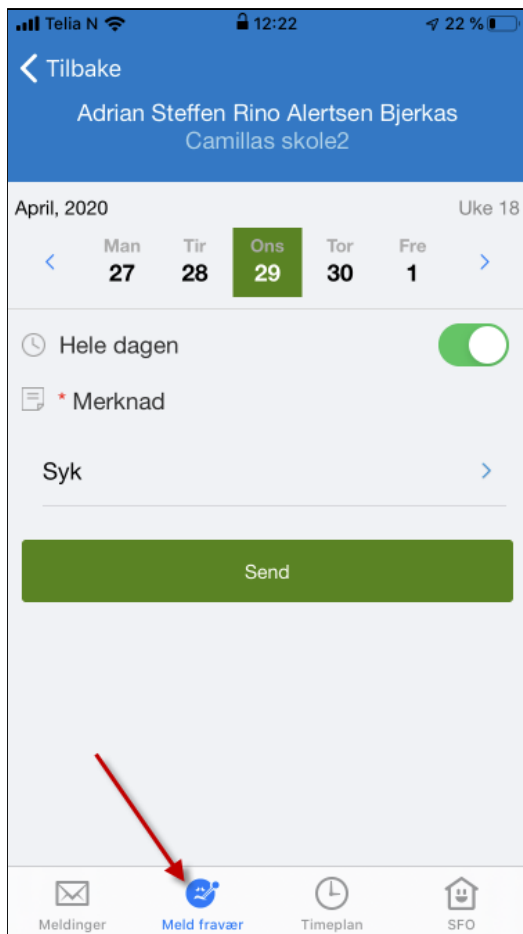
Telia N 12:22 22 %

Tilbake

Adrian Steffen Rino Alertsen Bjerkas
Camillas skole2

April, 2020 Uke 18

| Man | Tir | Ons | Tor | Fre |
|---|---|---|---|---|
| 27 | 28 | 29 | 30 | 1 |

Hele dagen

* Merknad

Syk

Send

Meldinger Meld fravær Timeplan SFO